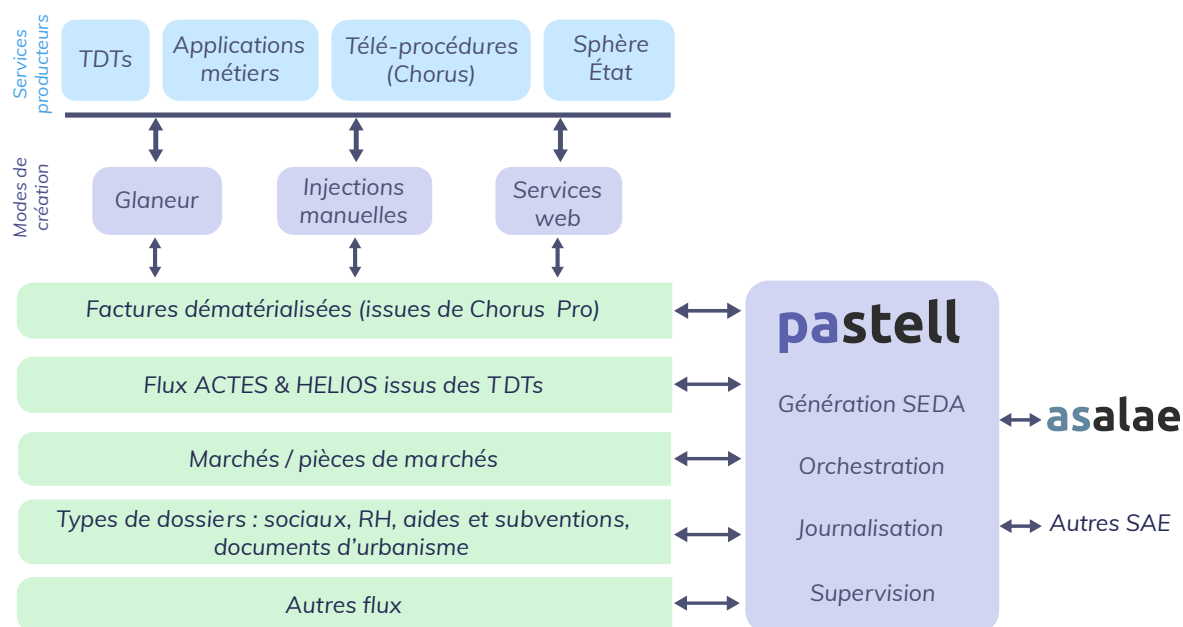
Services producteurs

TDTs

Applications métiers

Télé-procédures (Chorus)

Sphère État

Modes de création

Glaneur

Injections manuelles

Services web

Factures dématérialisées (issues de Chorus Pro)

Flux ACTES & HELIOS issus des TDTs

Marchés / pièces de marchés

Types de dossiers : sociaux, RH, aides et subventions, documents d'urbanisme

Autres flux

pastell

Génération SEDA

Orchestration

Journalisation

Supervision

asalae

Autres SAE